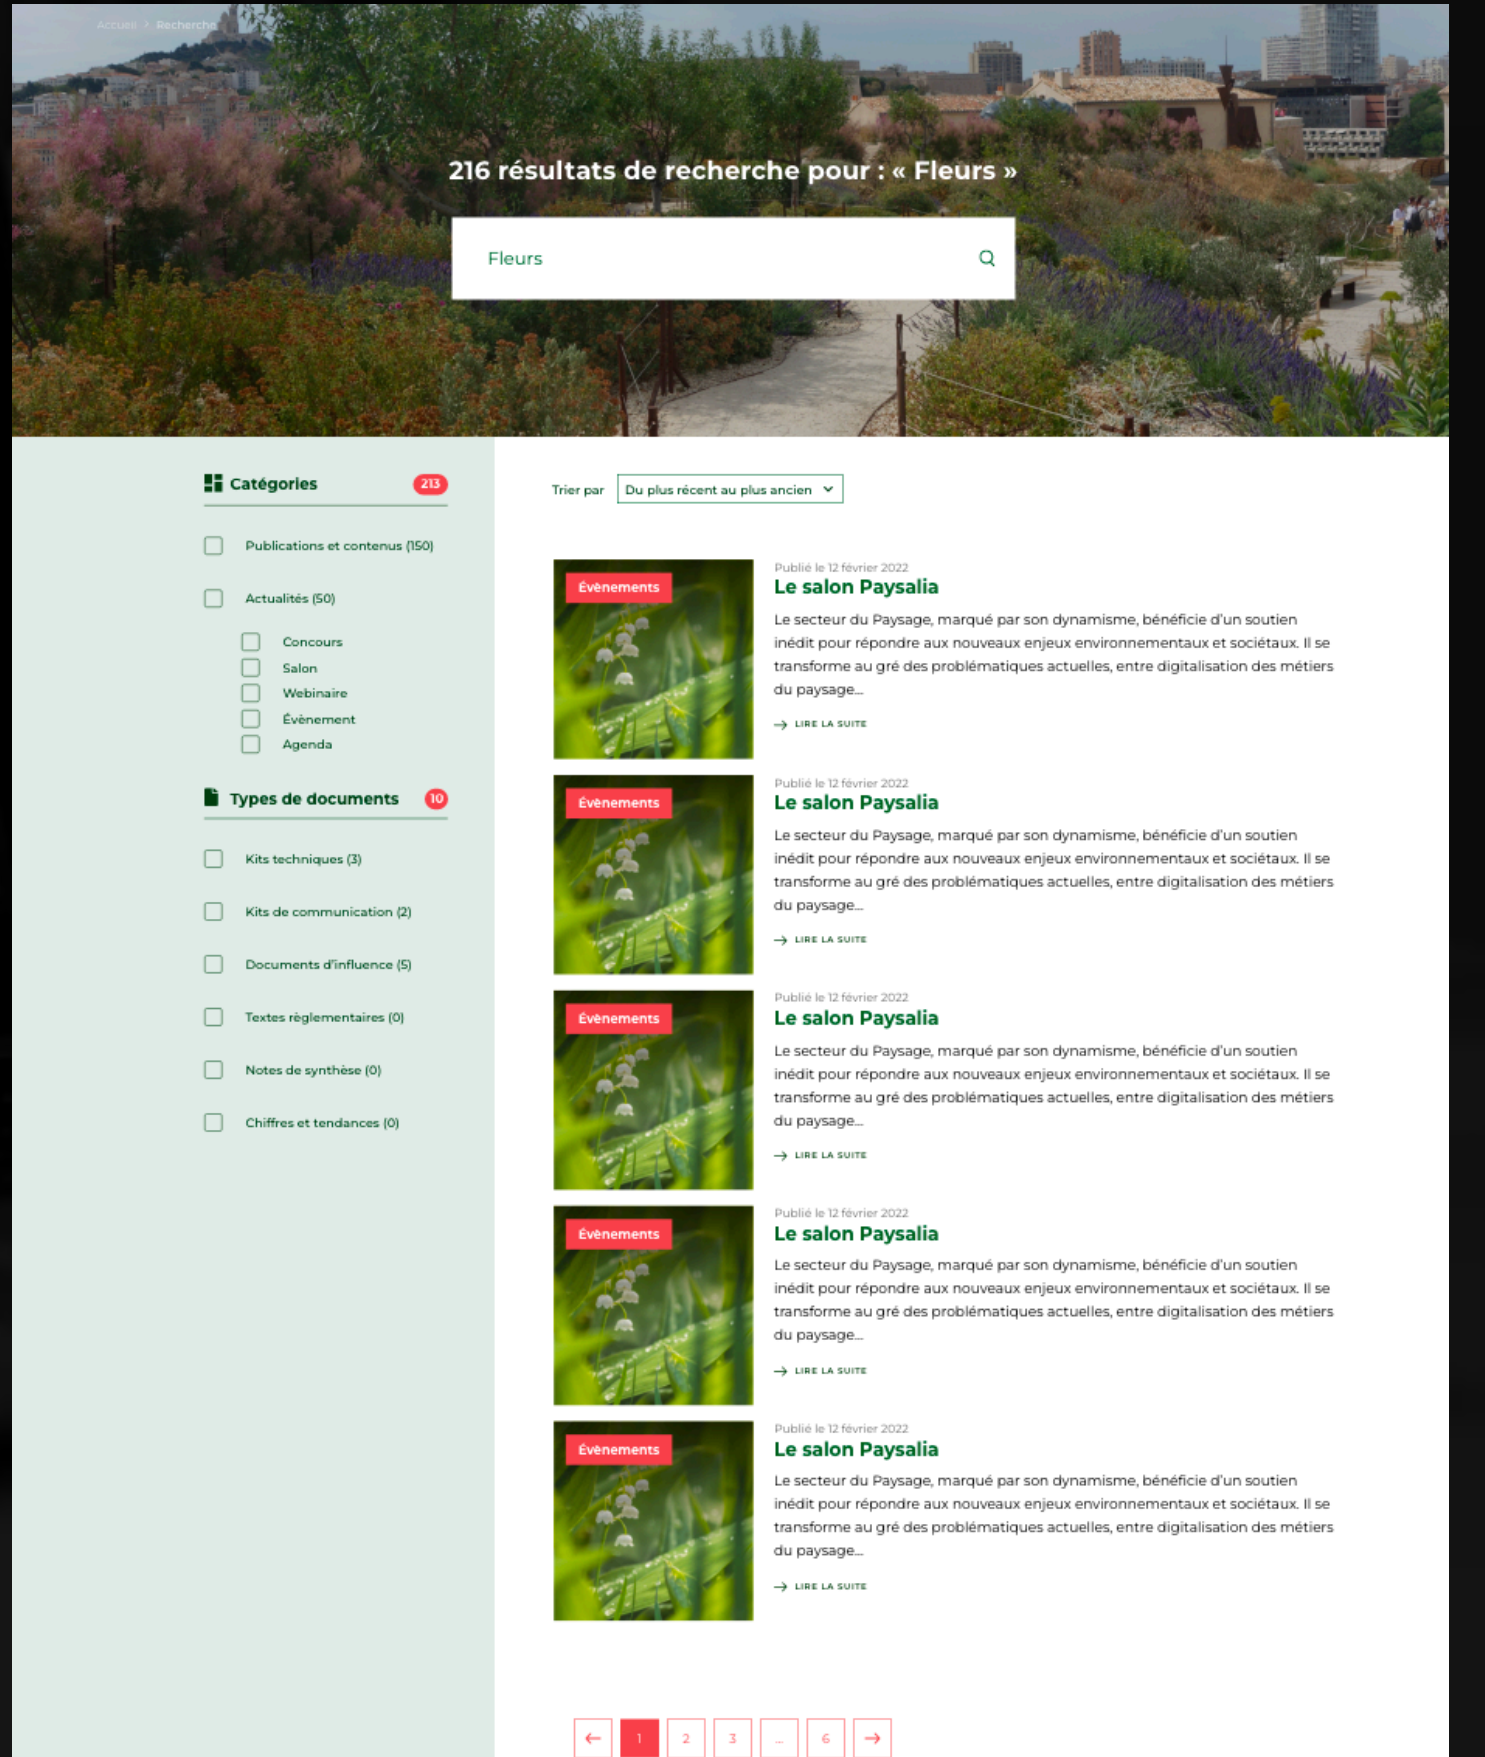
Accueil > Recherche

216 résultats de recherche pour : « Fleurs »

Fleurs

Catégories 213

Publications et contenus (150)

Actualités (50)

Concours
Salon
Webinaire
Évènement
Agenda

Types de documents 10

Kits techniques (3)

Kits de communication (2)

Documents d'influence (5)

Textes règlementaires (0)

Notes de synthèse (0)

Chiffres et tendances (0)

Trier par Du plus récent au plus ancien

Évènements

Publié le 12 février 2022

Le salon Paysalia

Le secteur du Paysage, marqué par son dynamisme, bénéficie d'un soutien inédit pour répondre aux nouveaux enjeux environnementaux et sociétaux. Il se transforme au gré des problématiques actuelles, entre digitalisation des métiers du paysage...

LIRE LA SUITE

Évènements

Publié le 12 février 2022

Le salon Paysalia

Le secteur du Paysage, marqué par son dynamisme, bénéficie d'un soutien inédit pour répondre aux nouveaux enjeux environnementaux et sociétaux. Il se transforme au gré des problématiques actuelles, entre digitalisation des métiers du paysage...

LIRE LA SUITE

Évènements

Publié le 12 février 2022

Le salon Paysalia

Le secteur du Paysage, marqué par son dynamisme, bénéficie d'un soutien inédit pour répondre aux nouveaux enjeux environnementaux et sociétaux. Il se transforme au gré des problématiques actuelles, entre digitalisation des métiers du paysage...

LIRE LA SUITE

Évènements

Publié le 12 février 2022

Le salon Paysalia

Le secteur du Paysage, marqué par son dynamisme, bénéficie d'un soutien inédit pour répondre aux nouveaux enjeux environnementaux et sociétaux. Il se transforme au gré des problématiques actuelles, entre digitalisation des métiers du paysage...

LIRE LA SUITE

Évènements

Publié le 12 février 2022

Le salon Paysalia

Le secteur du Paysage, marqué par son dynamisme, bénéficie d'un soutien inédit pour répondre aux nouveaux enjeux environnementaux et sociétaux. Il se transforme au gré des problématiques actuelles, entre digitalisation des métiers du paysage...

LIRE LA SUITE

1 2 3 ... 6